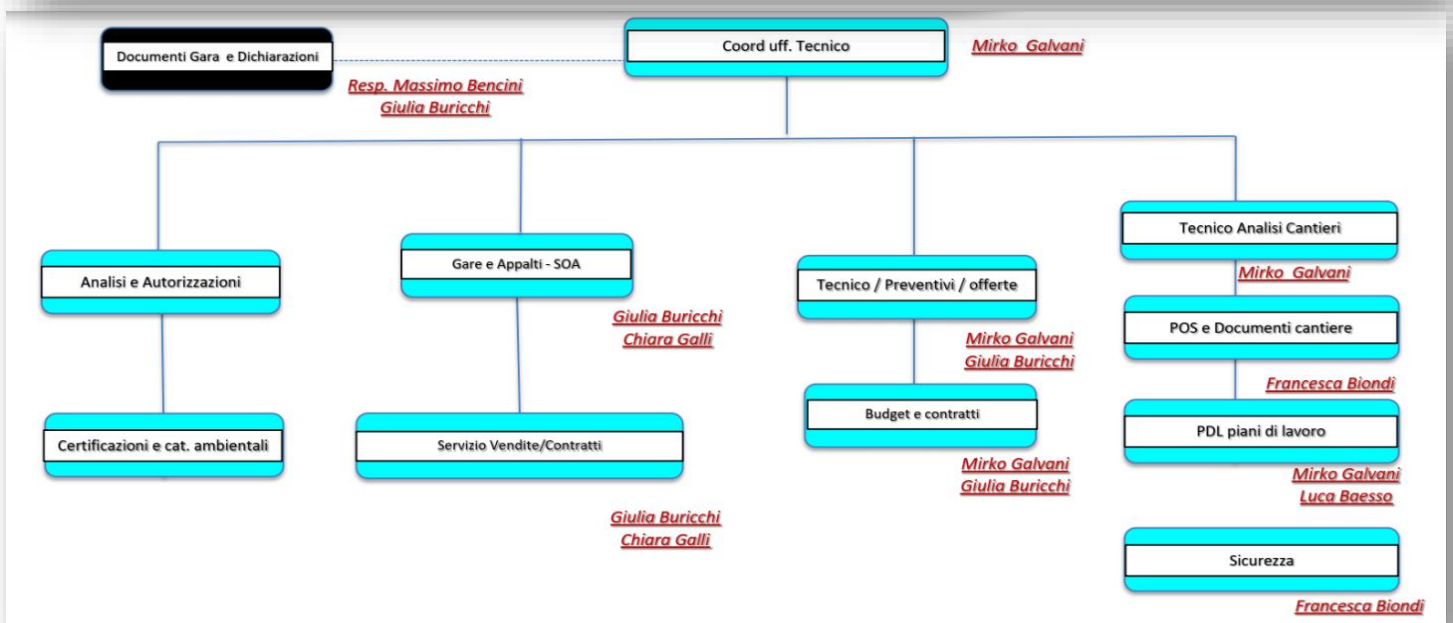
Documenti Gara e Dichiarazioni

Coord uff. Tecnico

Mirko Galvani

Resp. Massimo Bencini
Giulia Buricchi

Analisi e Autorizzazioni

Certificazioni e cat. ambientali

Gare e Appalti - SOA

Giulia Buricchi
Chiara Galli

Servizio Vendite/Contratti

Giulia Buricchi
Chiara Galli

Tecnico / Preventivi / offerte

Mirko Galvani
Giulia Buricchi

Budget e contratti

Mirko Galvani
Giulia Buricchi

Tecnico Analisi Cantieri

Mirko Galvani

POS e Documenti cantiere

Francesca Biondi

PDL piani di lavoro

Mirko Galvani
Luca Baesso

Sicurezza

Francesca Biondi